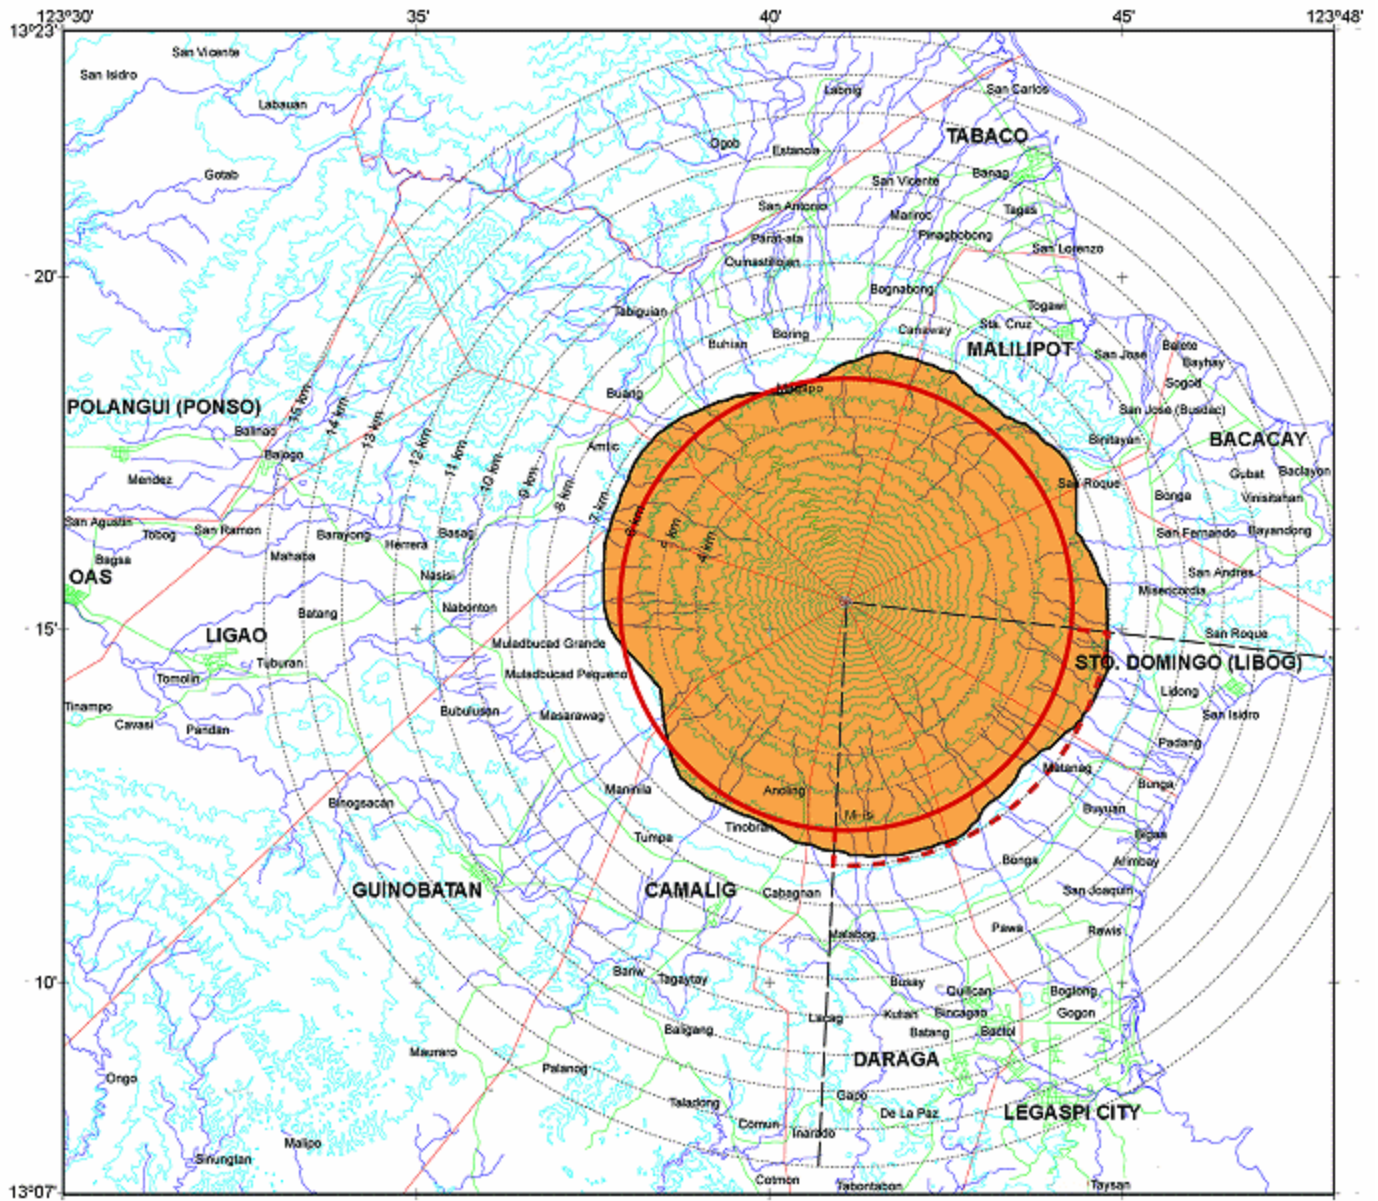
123°30'
35'
40'
45'
123°48'
13°23'
20'
15'
10'
13°07'

San Vicente
San Isidro
Labauan
Gotab
Labnig
San Carlos
Ogob
Estancia
TABACO
San Vicente
Banag
San Antonio
Mariroc
Tagas
Parat-ala
Pinagbobong
San Lorenzo
Cumastilojan
Bognabong
Togawe
Tabiguian
Canaway
Sta. Cruz
Buhian
Boring
MALILIPOT
San Jose
Balete
Bayhay
Sogod
Buang
Mabapo
San Jose (Busdac)
POLANGUI (PONSO)
Balinad
Amtic
Binitayan
BACACAY
Bajogo
Gubat
Baclayon
Mendez
San Roque
Bonga
Vinisitahan
San Agustin
Tobog
San Ramon
Barayong
Basag
San Fernando
Bayandong
Bagsa
Mahaba
Herrera
OAS
Nasisi
San Andres
Misericordia
Batang
Nabonton
LIGAO
Muladbucad Grande
San Roque
Tuburan
Muladbucad Pequeno
STO. DOMINGO (LIBOG)
Tomolin
Lidong
Tinampo
San Isidro
Cavasi
Pandan
Bubulusan
Masarawag
Padang
Matanag
Bunga
Binogsacan
Maninila
Anoling
Buyuan
Tumpa
Tinobran
Mi-is
Bigaa
Bonga
Arimbay
GUINOBATAN
CAMALIG
Cabagnan
San Joaquin
Malabog
Pawa
Rawis
Bariw
Tagaytay
Busay
Quilcan
Bogtong
Kutan
Bincagao
Gogon
Lacag
Batang
Bactol
Baligang
Maunaro
DARAGA
Ongo
Palanog
Gapo
Taladong
De La Paz
LEGASPI CITY
Comun
Malipo
Inarado
Sinungtan
Cotmon
Tabontabon
Taysan

15 km
14 km
13 km
12 km
11 km
10 km
9 km
8 km
7 km
6 km
5 km
4 km